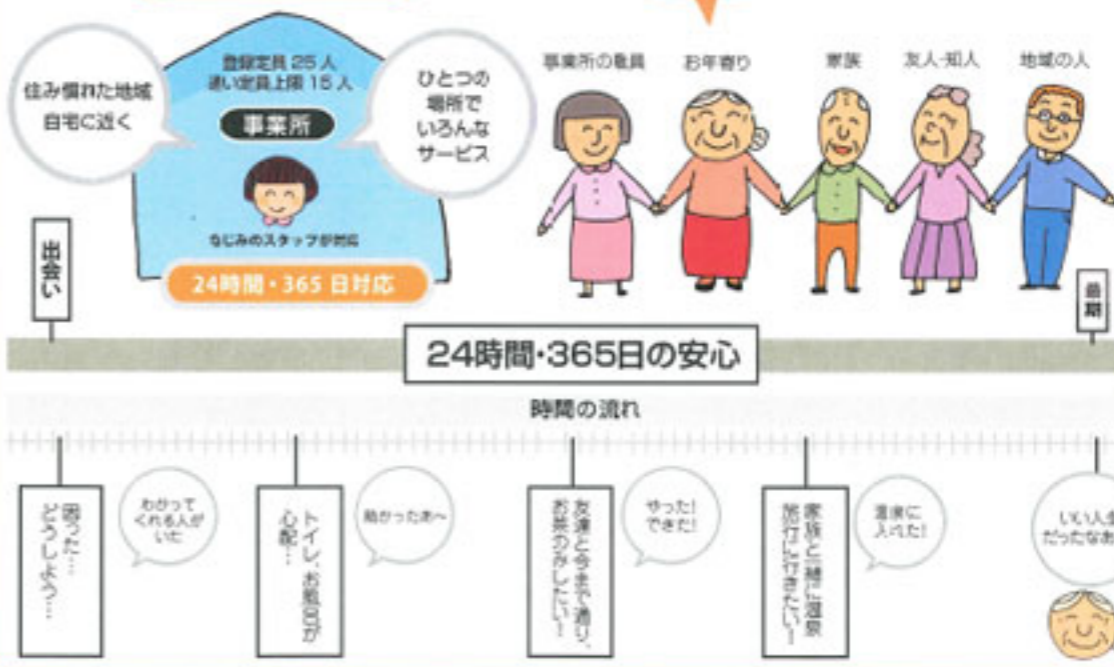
住み慣れた地域
自宅に近く

登録定員 25 人
通い定員上限 15 人

事業所

なじみのスタッフが対応

24時間・365 日対応

ひとつの
場所で
いろんな
サービス

事業所の職員　お年寄り　家族　友人・知人　地域の人

出会い

最期

24時間・365日の安心

時間の流れ

困った…
どうしよう…

わかって
くれる人が
いた

トイレ、お風呂が
心配…

助かったぁ～

友達と今まで通り、
お茶のみしたい！

やった！
できた！

家族と一緒に温泉
旅行に行きたい！

温泉に
入れた！

いい人生
だったなぁ